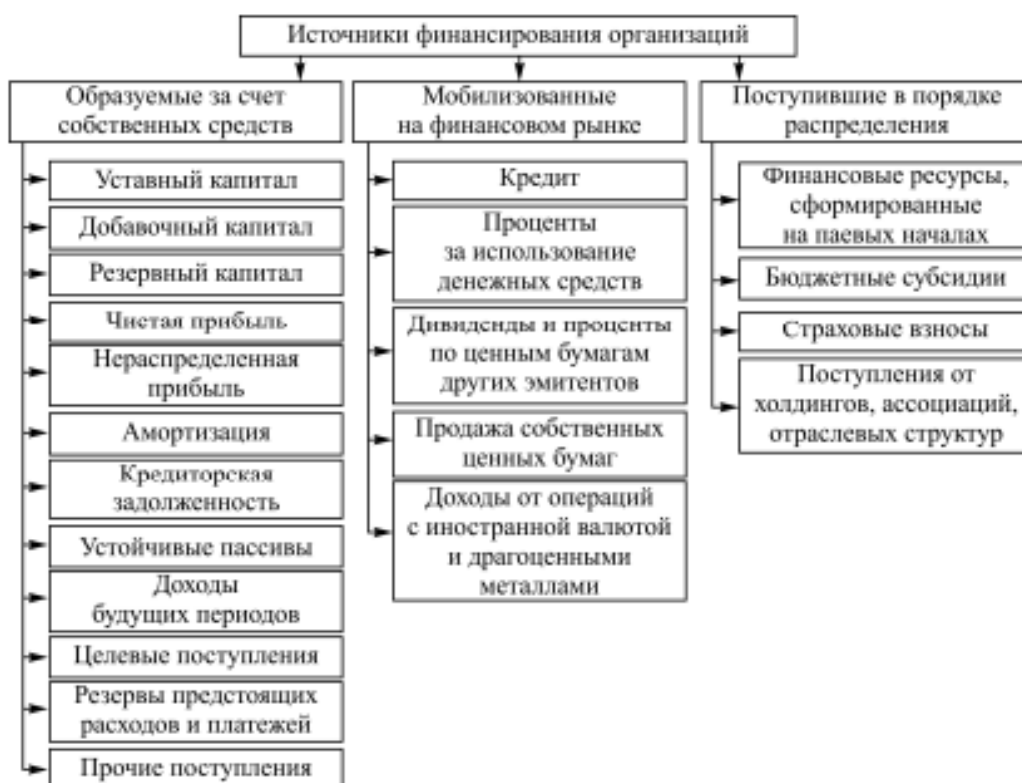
Источники финансирования организаций

Образуемые за счет собственных средств

Уставный капитал

Добавочный капитал

Резервный капитал

Чистая прибыль

Нераспределенная прибыль

Амортизация

Кредиторская задолженность

Устойчивые пассивы

Доходы будущих периодов

Целевые поступления

Резервы предстоящих расходов и платежей

Прочие поступления

Мобилизованные на финансовом рынке

Кредит

Проценты за использование денежных средств

Дивиденды и проценты по ценным бумагам других эмитентов

Продажа собственных ценных бумаг

Доходы от операций с иностранной валютой и драгоценными металлами

Поступившие в порядке распределения

Финансовые ресурсы, сформированные на паевых началах

Бюджетные субсидии

Страховые взносы

Поступления от холдингов, ассоциаций, отраслевых структур